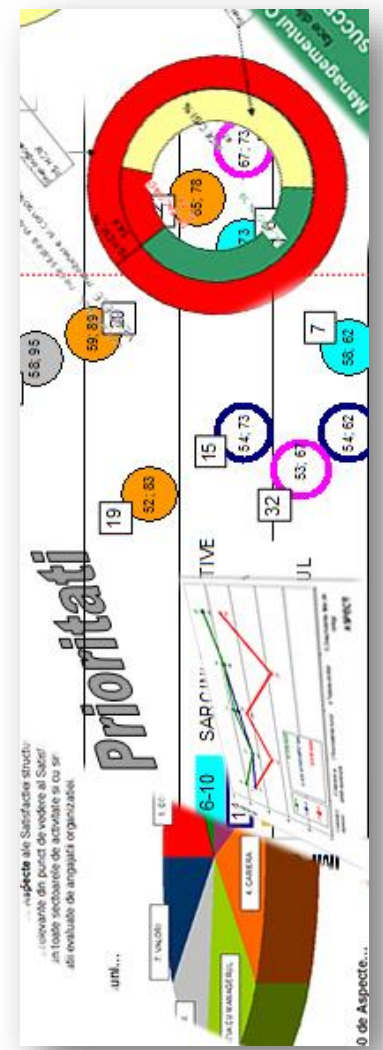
Managementul
SUCC
Prioritati
58; 95
59; 89
20
19
52; 83
65; 78
67; 73
73
7
58; 62
15
54; 73
32
53; 67
54; 62
TIVE
UL
SARCINI
6-10
Aspecte ale Satisfactiei structurii
relevante din punct de vedere al Satisf
in toate sectoarele de activitate si cu se
fi evaluate de angajatii organizatiei.
uni...
7. VALORI
4. CARIERA
3. STIL MANAGERIAL
0 de Aspecte...